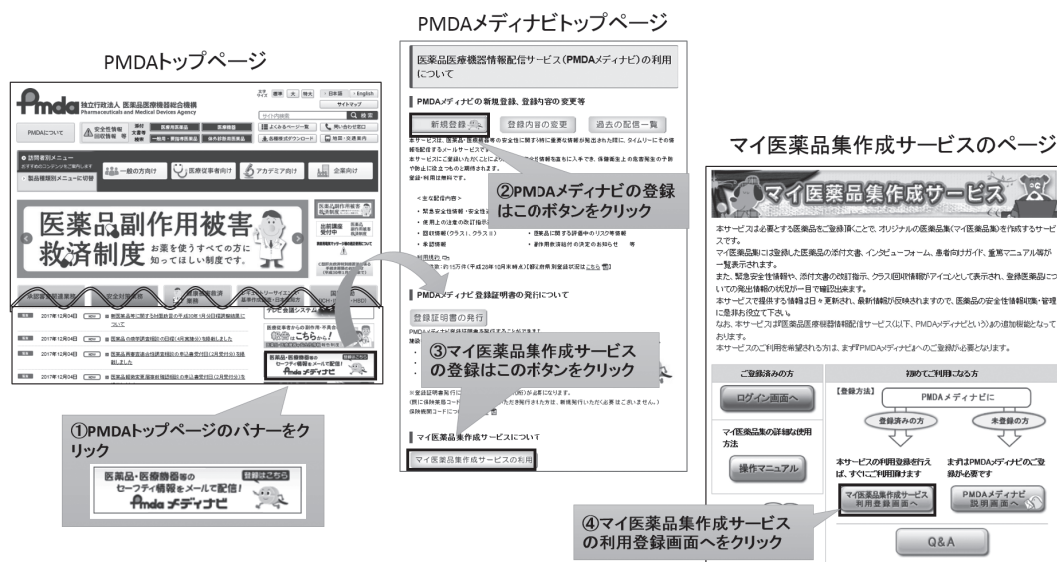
PMDAトップページ

PMDAメディナビトップページ

マイ医薬品集作成サービスのページ

pmda 独立行政法人 医薬品医療機器総合機構
Pharmaceuticals and Medical Devices Agency

文字サイズ 標準 大 特大 日本語 English
サイトマップ
検索

PMDAについて
安全性情報・回収情報 等
添付文書等検索
医療用医薬品
医療機器
よくあるページ一覧
問い合わせ窓口
一般用・要指導医薬品
体外診断用医薬品
各種様式ダウンロード
採用・交通案内

訪問者別メニュー
製品種類別メニューに切替
一般の方向け
医療従事者向け
アカデミア向け
企業向け

医薬品副作用被害救済制度
お薬を使うすべての方に知ってほしい制度です。

2017年12月04日
2017年12月04日
2017年12月04日
2017年12月04日

医薬品・医療機器等のセーフティ情報をメールで配信!
登録はこちら
PMDA メディナビ

①PMDAトップページのバナーをクリック

医薬品・医療機器等のセーフティ情報をメールで配信!
登録はこちら
PMDA メディナビ

医薬品医療機器情報配信サービス(PMDAメディナビ)の利用について

PMDAメディナビの新規登録、登録内容の変更等

新規登録
登録内容の変更
過去の配信一覧

②PMDAメディナビの登録はこのボタンをクリック

PMDAメディナビ登録証明書の発行について

登録証明書の発行

③マイ医薬品集作成サービスの登録はこのボタンをクリック

マイ医薬品集作成サービスについて

マイ医薬品集作成サービスの利用

マイ医薬品集作成サービス

本サービスは必要とする医薬品をご登録頂くことで、オリジナルの医薬品集(マイ医薬品集)を作成するサービスです。
医薬品集にご登録した医薬品の添付文書、インタビューフォーム、患者向けガイド、重篤マニュアル等が一覧表示されます。
また、緊急安全性情報や、添付文書の改訂指示、クラスⅠ回収情報がアイコンとして表示され、登録医薬品についての発出情報の状況が一目で確認出来ます。
本サービスで提供する情報は日々更新され、最新情報が反映されますので、医薬品の安全性情報収集・管理に是非お役立て下さい。
なお、本サービスは「医薬品医療機器情報配信サービス(以下、PMDAメディナビという)」の追加機能となっております。
本サービスのご利用を希望される方は、まず「PMDAメディナビ」へのご登録が必要となります。

ご登録済みの方
ログイン画面へ
マイ医薬品集の詳細な使用方法
操作マニュアル

初めてご利用になる方
【登録方法】
PMDAメディナビに
登録済の方
未登録の方
本サービスの利用登録を行えば、すぐにご利用頂けます
まずはPMDAメディナビのご登録が必要です
マイ医薬品集作成サービス利用登録画面へ
PMDAメディナビ説明画面へ
Q&A

④マイ医薬品集作成サービスの利用登録画面へをクリック